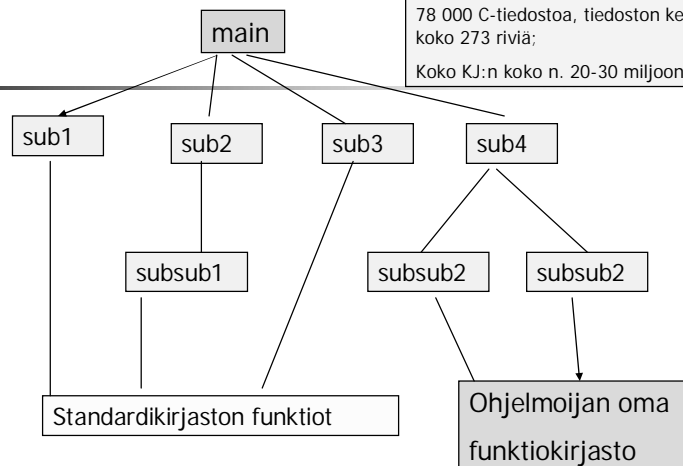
78 000 C-tiedostoa, tiedoston ke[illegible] koko 273 riviä;

Koko KJ:n koko n. 20-30 miljoon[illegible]

main

sub1

sub2

sub3

sub4

subsub1

subsub2

subsub2

Standardikirjaston funktiot

Ohjelmoijan oma funktiokirjasto